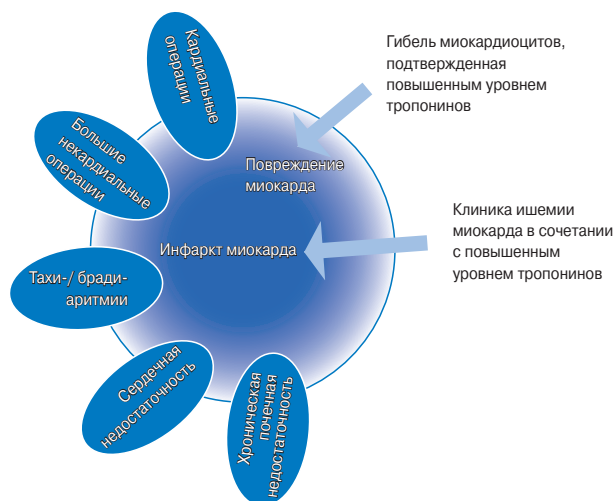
Кардиальные операции

Большие некардиальные операции

Тахи-/ бради-аритмии

Сердечная недостаточность

Хроническая почечная недостаточность

Гибель миокардиоцитов, подтвержденная повышенным уровнем тропонинов

Повреждение миокарда

Инфаркт миокарда

Клиника ишемии миокарда в сочетании с повышенным уровнем тропонинов